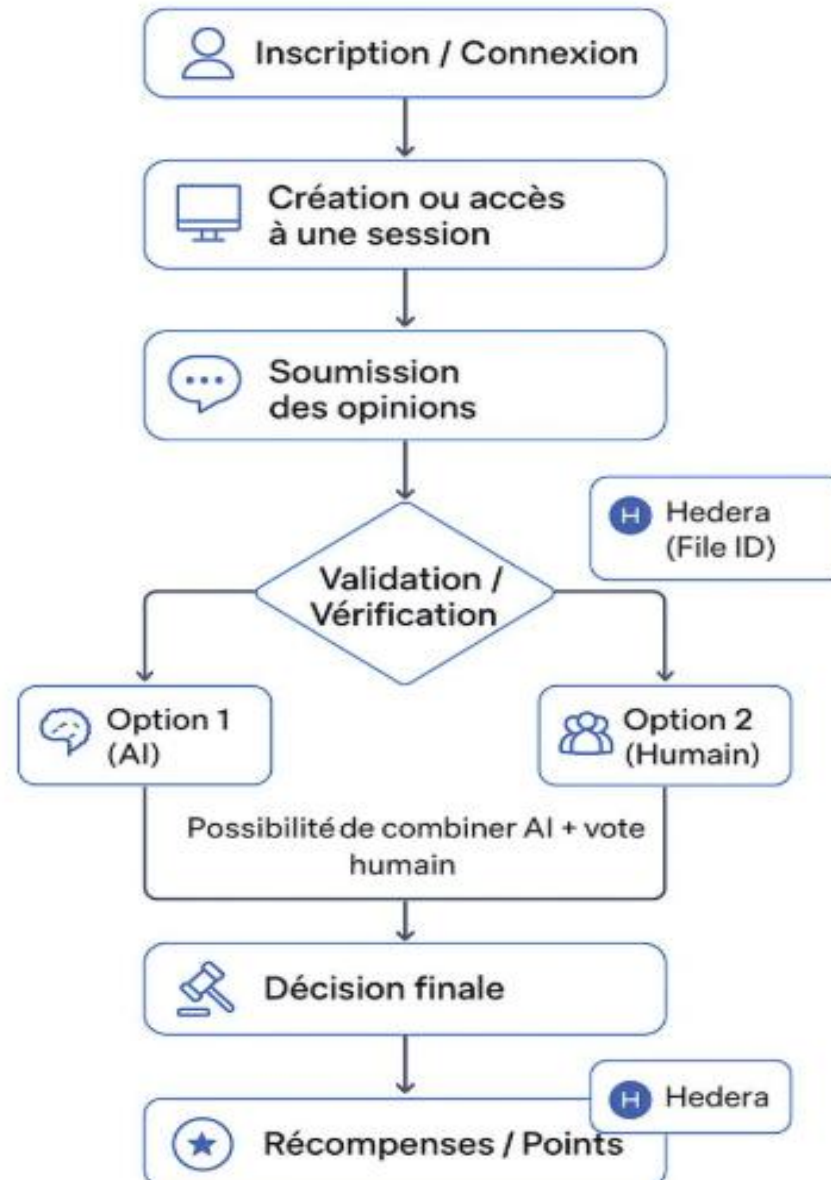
Inscription / Connexion

Création ou accès à une session

Soumission des opinions

H Hedera (File ID)

Validation / Vérification

Option 1 (AI)

Option 2 (Humain)

Possibilité de combiner AI + vote humain

Décision finale

H Hedera

Récompenses / Points